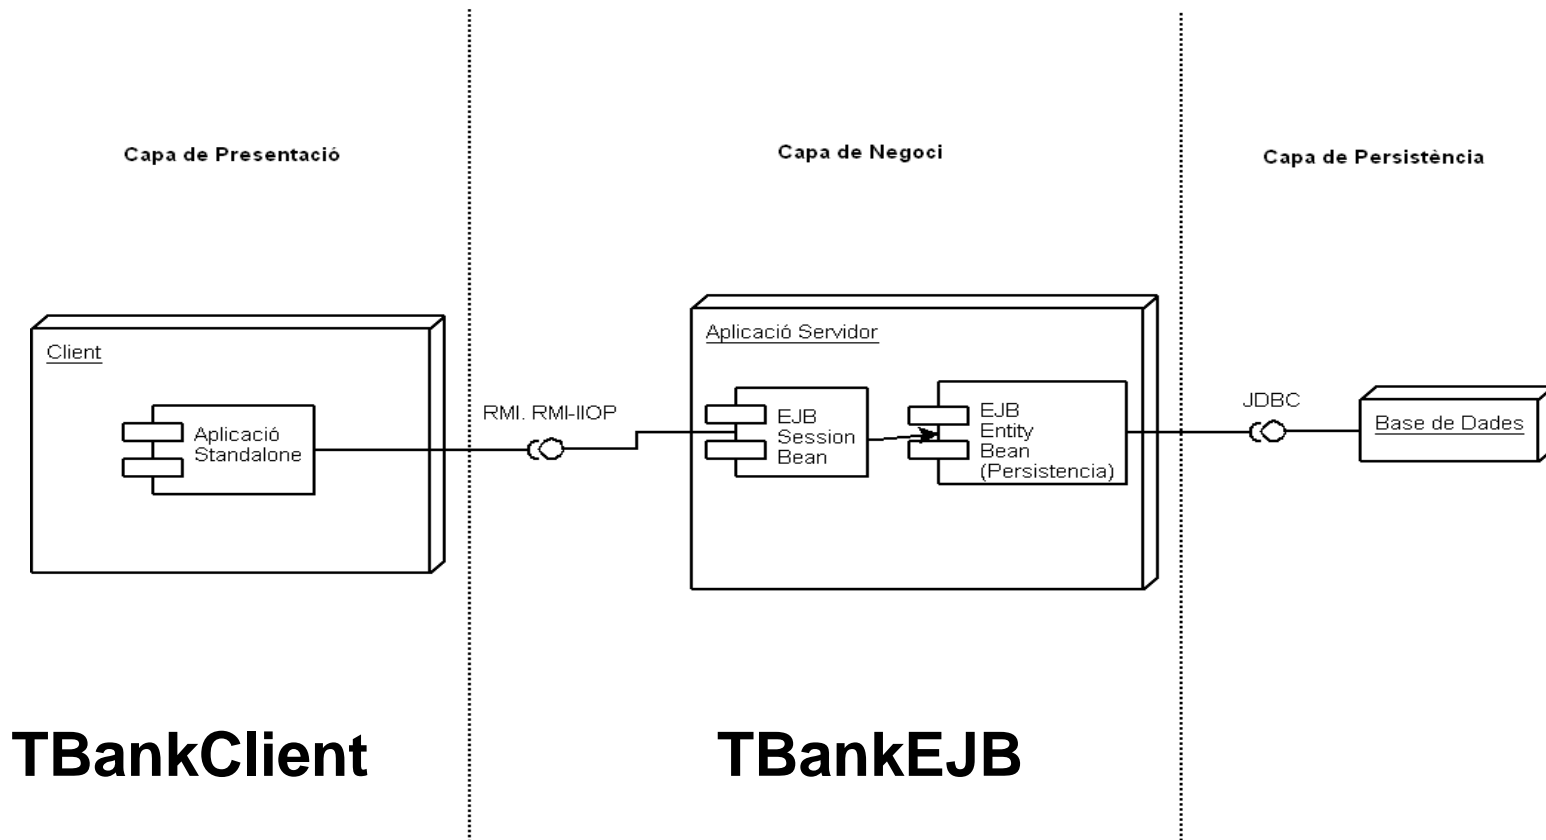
Capa de Presentació

Capa de Negoci

Capa de Persistència

Client

Aplicació Standalone

RMI. RMI-IIOP

Aplicació Servidor

EJB Session Bean

EJB Entity Bean (Persistencia)

JDBC

Base de Dades

TBankClient

TBankEJB